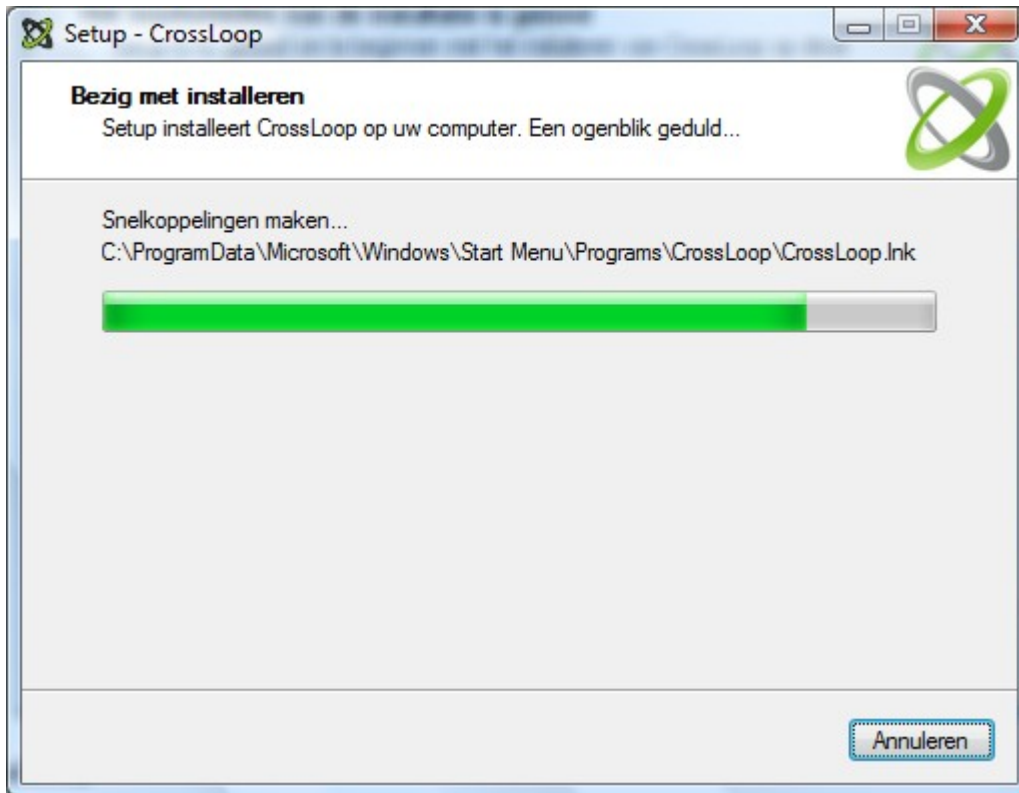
Setup - CrossLoop

Bezig met installeren
Setup installeert CrossLoop op uw computer. Een ogenblik geduld...

Snelkoppelingen maken...
C:\ProgramData\Microsoft\Windows\Start Menu\Programs\CrossLoop\CrossLoop.lnk

Annuleren